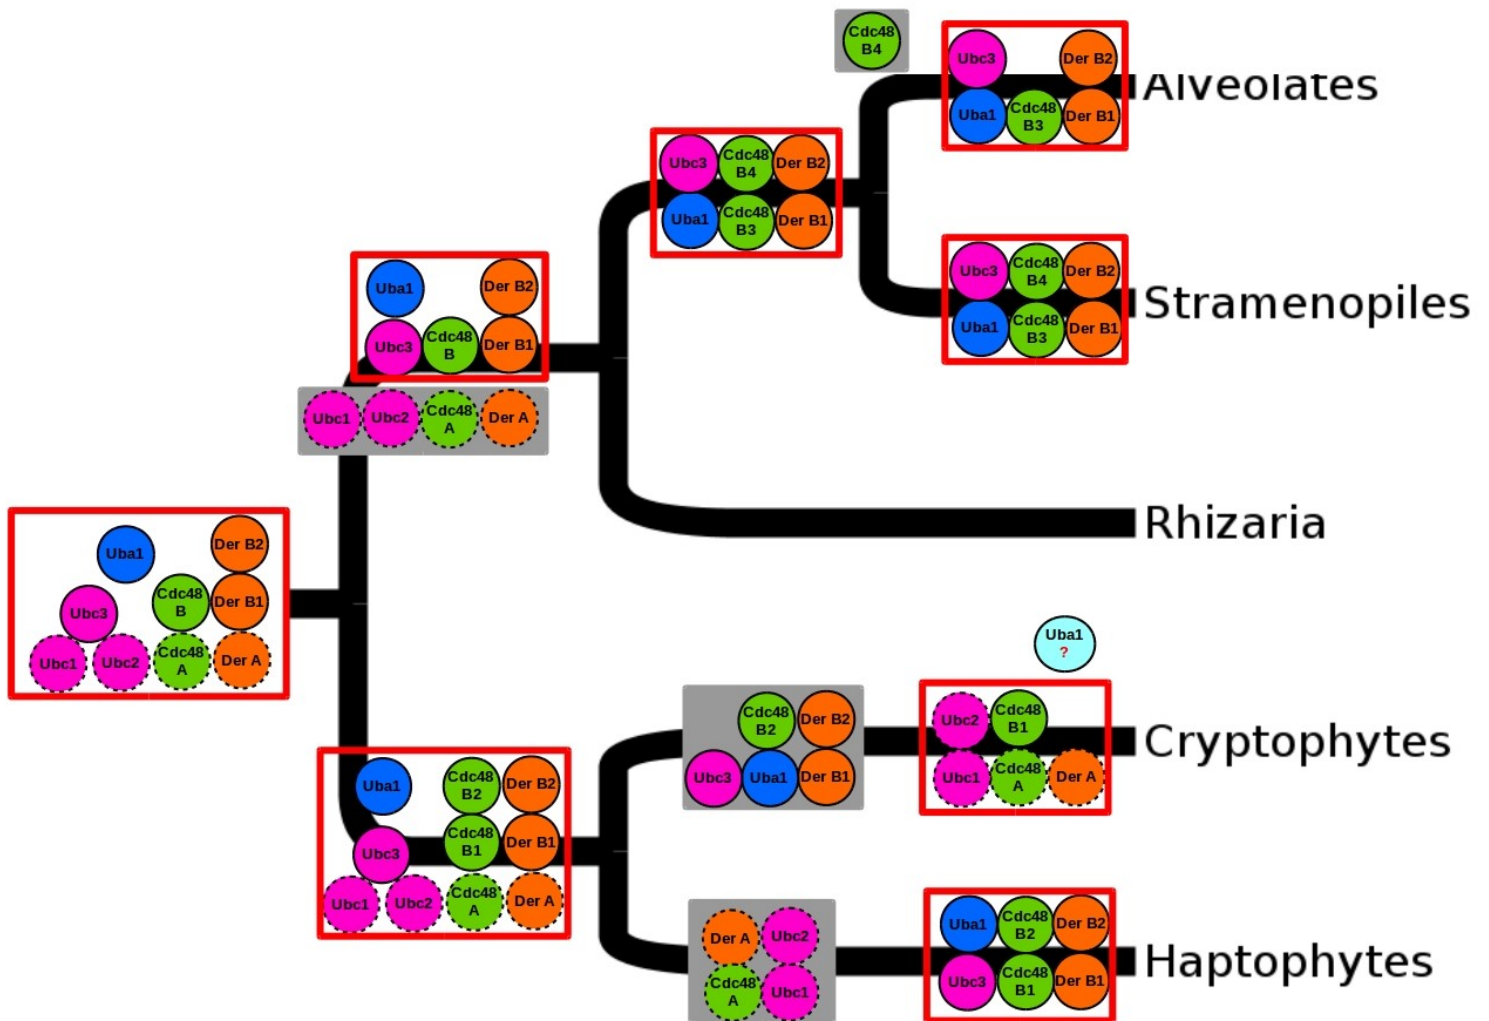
Cdc48 B4

Ubc3 Der B2 Uba1 Cdc48 B3 Der B1

Alveolates

Ubc3 Cdc48 B4 Der B2 Uba1 Cdc48 B3 Der B1

Ubc3 Cdc48 B4 Der B2 Uba1 Cdc48 B3 Der B1

Stramenopiles

Uba1 Der B2 Ubc3 Cdc48 B Der B1

Ubc1 Ubc2 Cdc48 A Der A

Rhizaria

Uba1 Der B2 Ubc3 Cdc48 B Der B1 Ubc1 Ubc2 Cdc48 A Der A

Uba1 ?

Cdc48 B2 Der B2 Ubc3 Uba1 Der B1

Ubc2 Cdc48 B1 Ubc1 Cdc48 A Der A

Cryptophytes

Uba1 Cdc48 B2 Der B2 Ubc3 Cdc48 B1 Der B1 Ubc1 Ubc2 Cdc48 A Der A

Der A Ubc2 Cdc48 A Ubc1

Uba1 Cdc48 B2 Der B2 Ubc3 Cdc48 B1 Der B1

Haptophytes